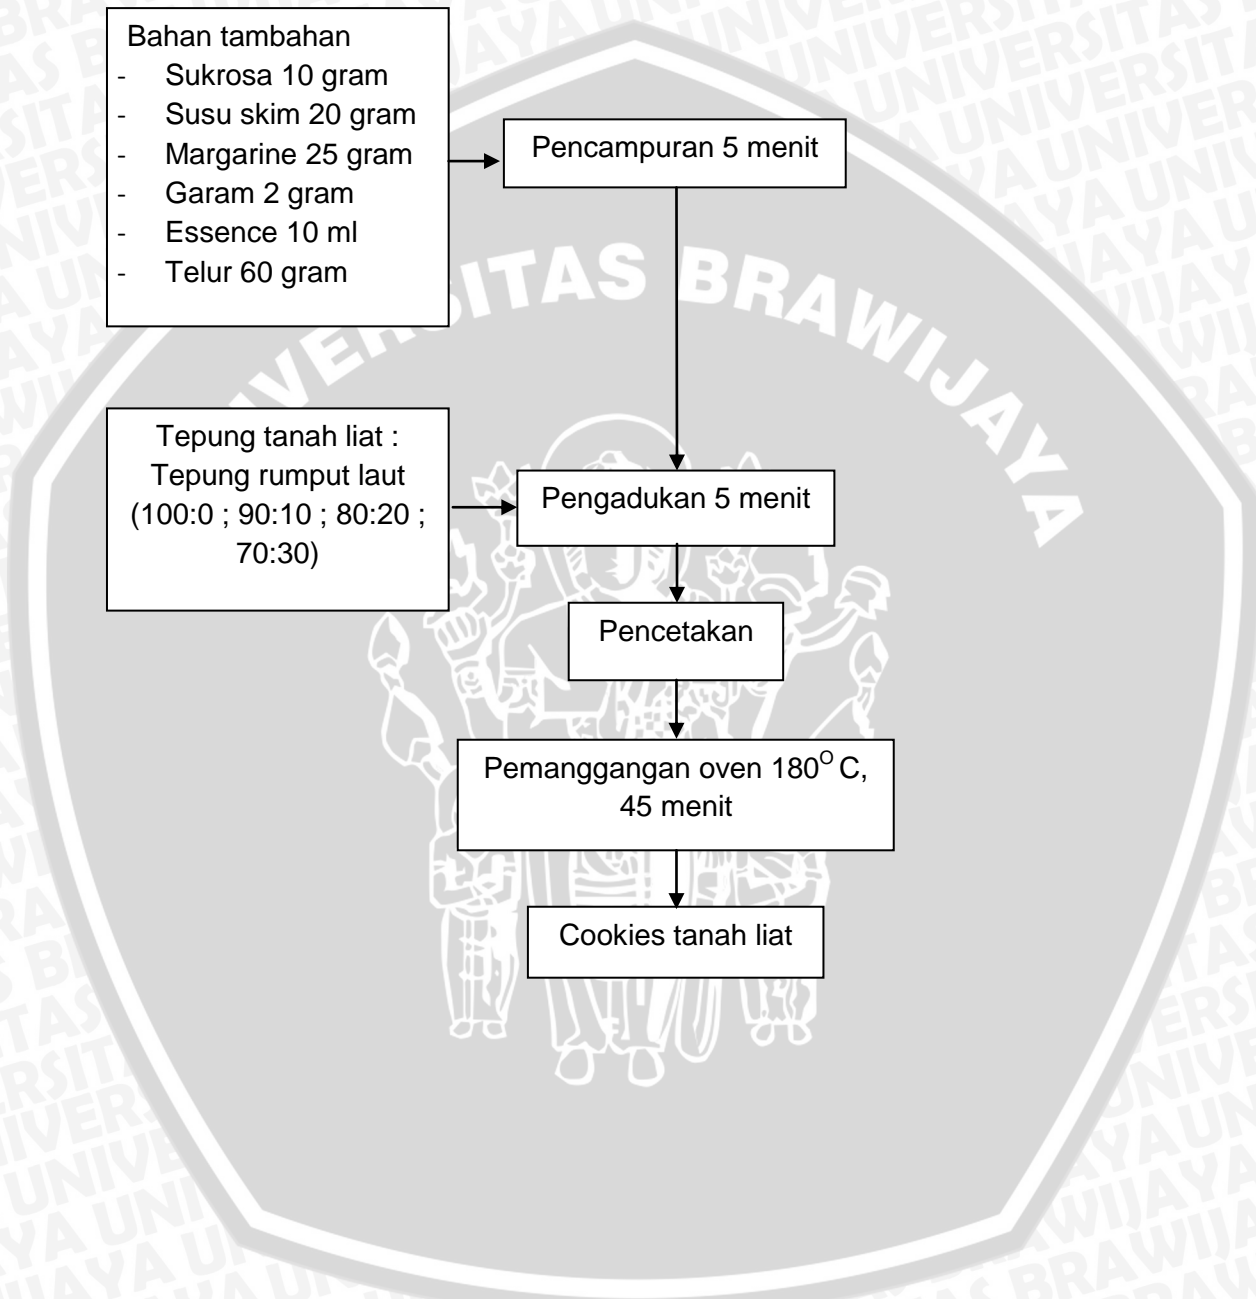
Bahan tambahan
- Sukrosa 10 gram
- Susu skim 20 gram
- Margarine 25 gram
- Garam 2 gram
- Essence 10 ml
- Telur 60 gram

Pencampuran 5 menit

Tepung tanah liat : Tepung rumput laut (100:0 ; 90:10 ; 80:20 ; 70:30)

Pengadukan 5 menit

Pencetakan

Pemanggangan oven $180^{O}$ C, 45 menit

Cookies tanah liat

UNIVERSITAS BRAWIJAYA